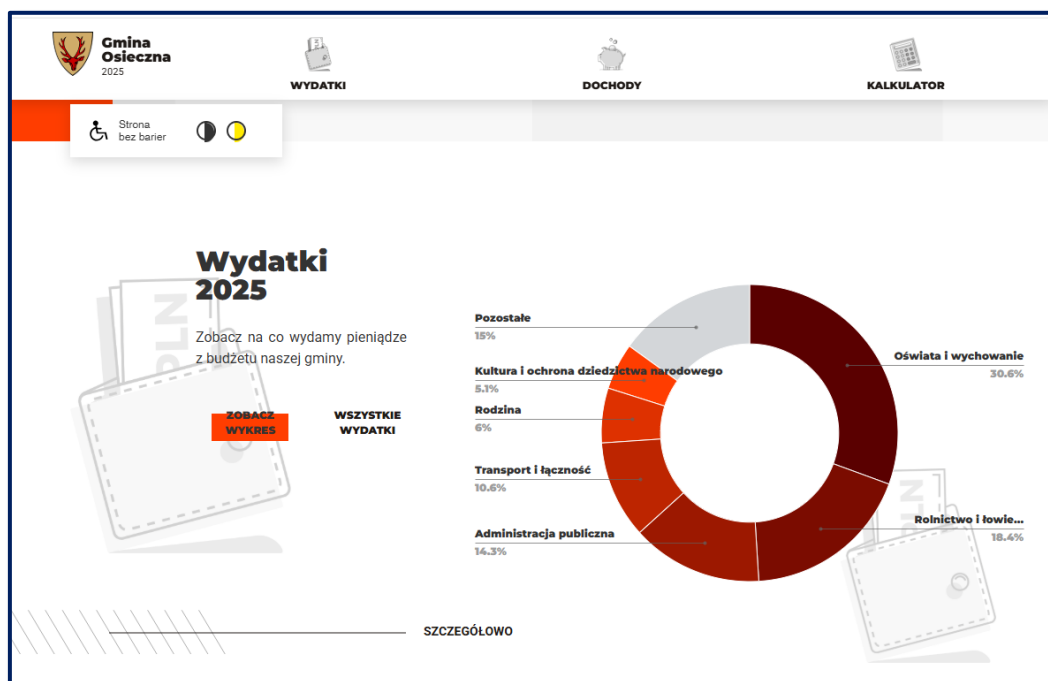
Gmina
Osieczna
2025

WYDATKI

DOCHODY

KALKULATOR

Strona
bez barier

Wydatki
2025

Zobacz na co wydamy pieniądze z budżetu naszej gminy.

ZOBACZ WYKRES

WSZYSTKIE WYDATKI

PLN

Pozostałe
15%

Kultura i ochrona dziedzictwa narodowego
5.1%

Rodzina
6%

Transport i łączność
10.6%

Administracja publiczna
14.3%

Oświata i wychowanie
30.6%

Rolnictwo i łowie...
18.4%

PLN

SZCZEGÓŁOWO